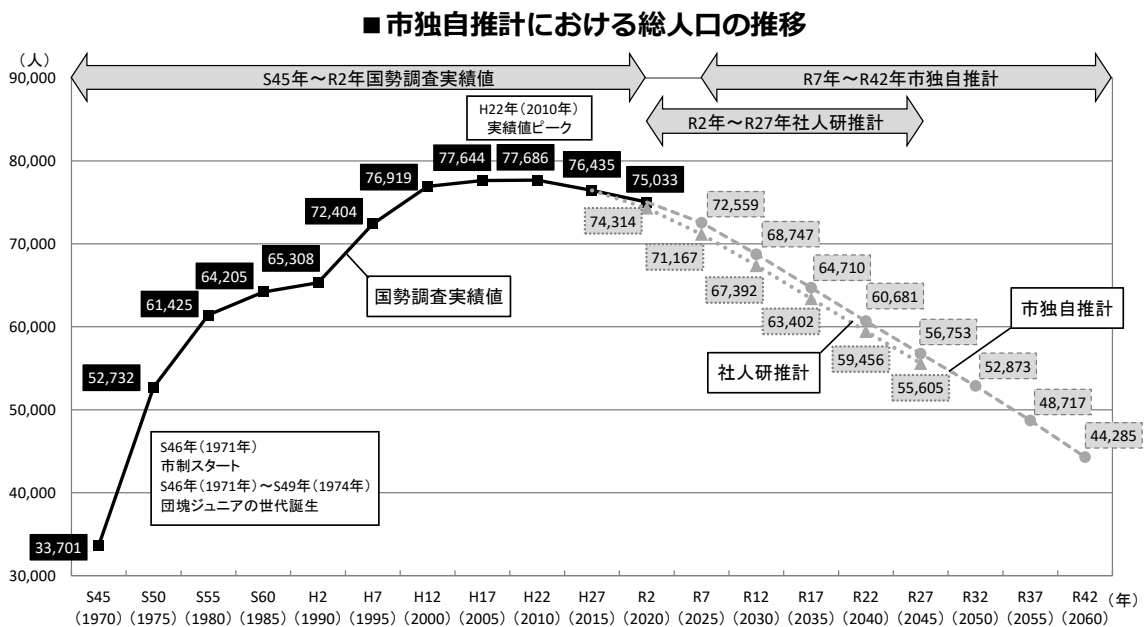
■市独自推計における総人口の推移

（人）

90,000
80,000
70,000
60,000
50,000
40,000
30,000

S45年～R2年国勢調査実績値

R7年～R42年市独自推計

R2年～R27年社人研推計

H22年（2010年）
実績値ピーク

33,701
52,732
61,425
64,205
65,308
72,404
76,919
77,644
77,686
76,435
75,033

74,314
72,559
71,167
68,747
67,392
64,710
63,402
60,681
59,456
56,753
55,605
52,873
48,717
44,285

国勢調査実績値

市独自推計

社人研推計

S46年（1971年）
市制スタート
S46年（1971年）～S49年（1974年）
団塊ジュニアの世代誕生

S45 (1970)
S50 (1975)
S55 (1980)
S60 (1985)
H2 (1990)
H7 (1995)
H12 (2000)
H17 (2005)
H22 (2010)
H27 (2015)
R2 (2020)
R7 (2025)
R12 (2030)
R17 (2035)
R22 (2040)
R27 (2045)
R32 (2050)
R37 (2055)
R42 (2060)
（年）